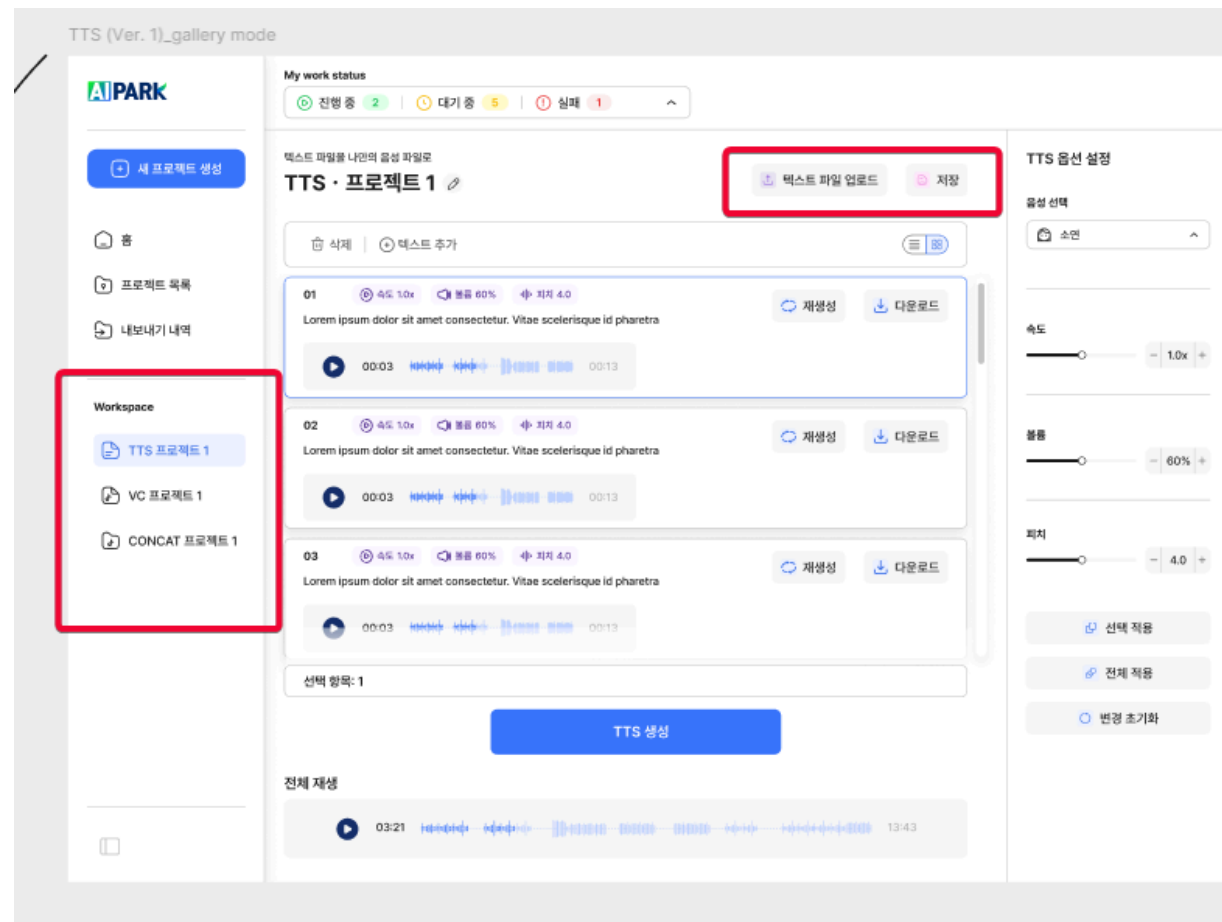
TTS (Ver. 1)_gallery mode

AIPARK

새 프로젝트 생성

홈

프로젝트 목록

내보내기 내역

Workspace

TTS 프로젝트 1

VC 프로젝트 1

CONCAT 프로젝트 1

My work status

진행 중 2 | 대기 중 5 | 실패 1

텍스트 파일을 나만의 음성 파일로

TTS · 프로젝트 1

텍스트 파일 업로드

저장

삭제 | 텍스트 추가

01 속도 1.0x 볼륨 60% 피치 4.0

Lorem ipsum dolor sit amet consectetur. Vitae scelerisque id pharetra

재생성 다운로드

00:03 00:13

02 속도 1.0x 볼륨 60% 피치 4.0

Lorem ipsum dolor sit amet consectetur. Vitae scelerisque id pharetra

재생성 다운로드

00:03 00:13

03 속도 1.0x 볼륨 60% 피치 4.0

Lorem ipsum dolor sit amet consectetur. Vitae scelerisque id pharetra

재생성 다운로드

00:03 00:13

선택 항목: 1

TTS 생성

전체 재생

03:21 13:43

TTS 옵션 설정

음성 선택

소연

속도

1.0x

볼륨

60%

피치

4.0

선택 적용

전체 적용

변경 초기화